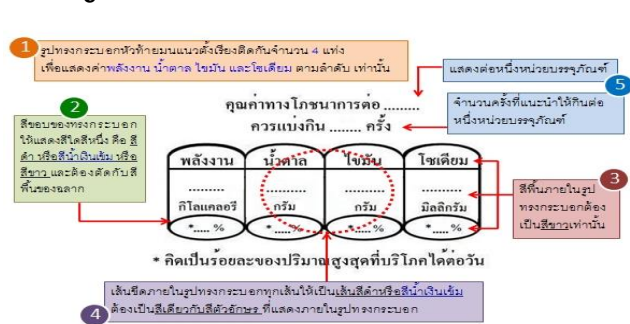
1 รูปทรงกระบอกหัวท้ายมนแนวตั้งเรียงติดกันจำนวน 4 แท่ง เพื่อแสดงค่าพลังงาน น้ำตาล ไขมัน และโซเดียม ตามลำดับ เท่านั้น

แสดงต่อหนึ่งหน่วยบรรจุภัณฑ์ 5

จำนวนครั้งที่แนะนำให้กินต่อหนึ่งหน่วยบรรจุภัณฑ์

2 สีขอบของทรงกระบอกให้แสดงสีใดสีหนึ่ง คือ สีดำ หรือสีน้ำเงินเข้ม หรือสีขาว และต้องตัดกับสีพื้นของฉลาก

คุณค่าทางโภชนาการต่อ .........
ควรแบ่งกิน ........ ครั้ง

| พลังงาน | น้ำตาล | ไขมัน | โซเดียม |
|---|---|---|---|
| ......... กิโลแคลอรี | ......... กรัม | ......... กรัม | ......... มิลลิกรัม |
| *...% | *...% | *...% | *...% |

* คิดเป็นร้อยละของปริมาณสูงสุดที่บริโภคได้ต่อวัน

3 สีพื้นภายในรูปทรงกระบอกต้องเป็นสีขาวเท่านั้น

4 เส้นขีดภายในรูปทรงกระบอกทุกเส้นให้เป็นเส้นสีดำหรือสีน้ำเงินเข้ม ต้องเป็นสีเดียวกับสีตัวอักษร ที่แสดงภายในรูปทรงกระบอก